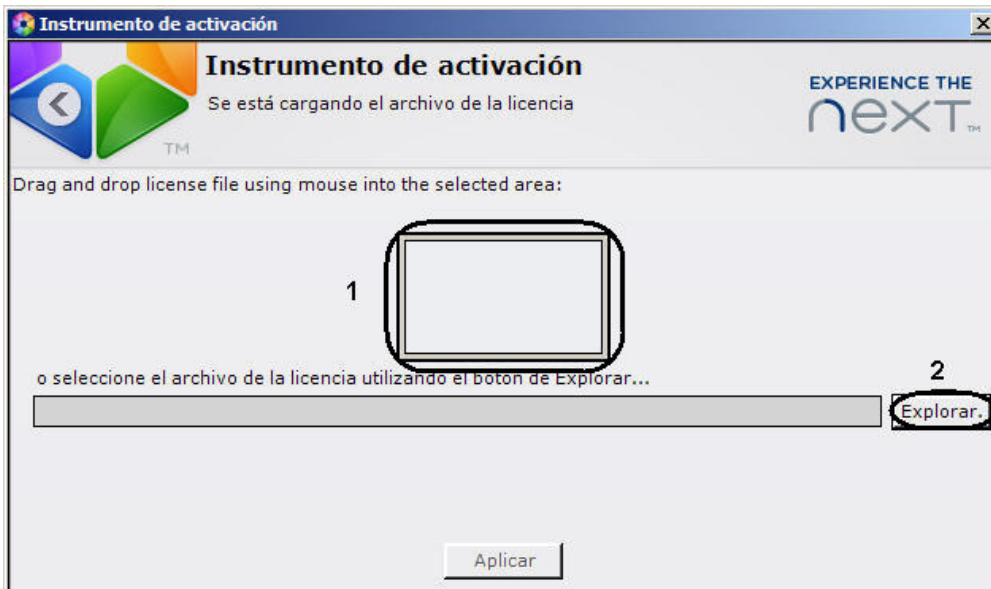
Instrumento de activación

Instrumento de activación

Se está cargando el archivo de la licencia

TM

EXPERIENCE THE

next TM

Drag and drop license file using mouse into the selected area:

1

o seleccione el archivo de la licencia utilizando el boton de Explorar...

2

Explorar.

Aplicar